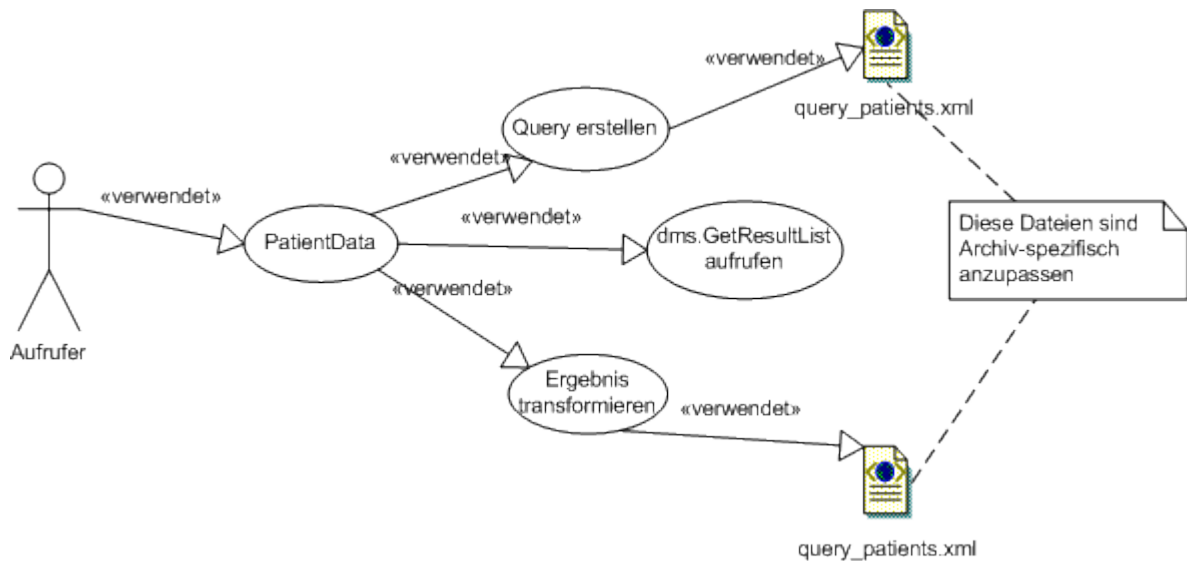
«verwendet»

query_patients.xml

Query erstellen

«verwendet»

«verwendet»

«verwendet»

PatientData

dms.GetResultList aufrufen

Diese Dateien sind Archiv-spezifisch anzupassen

«verwendet»

Aufrufer

Ergebnis transformieren

«verwendet»

query_patients.xml